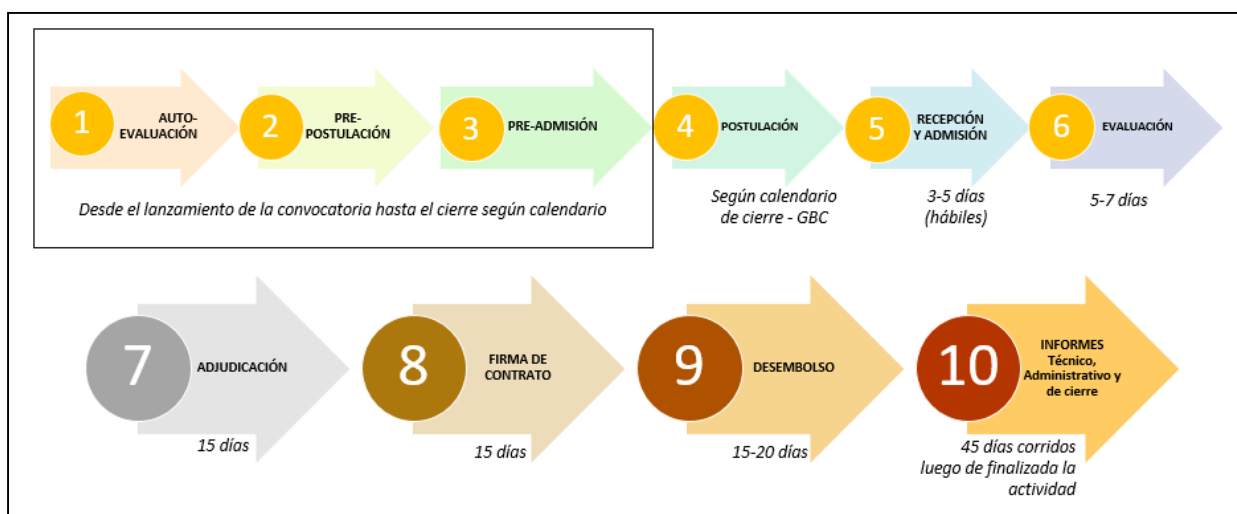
1 AUTO-EVALUACIÓN

2 PRE-POSTULACIÓN

3 PRE-ADMISIÓN

Desde el lanzamiento de la convocatoria hasta el cierre según calendario

4 POSTULACIÓN

Según calendario de cierre - GBC

5 RECEPCIÓN Y ADMISIÓN

3-5 días (hábiles)

6 EVALUACIÓN

5-7 días

7 ADJUDICACIÓN

15 días

8 FIRMA DE CONTRATO

15 días

9 DESEMBOLSO

15-20 días

10 INFORMES Técnico, Administrativo y de cierre

45 días corridos luego de finalizada la actividad